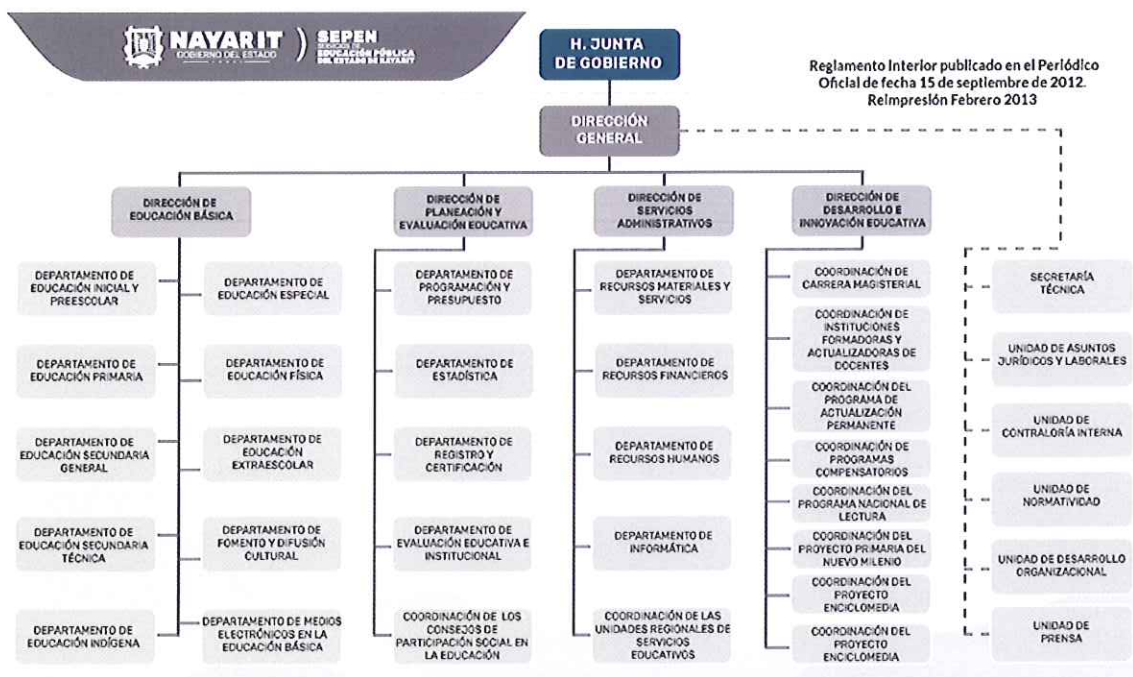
NAYARIT
GOBIERNO DEL ESTADO

SEPEN
SERVICIOS DE EDUCACIÓN PÚBLICA DEL ESTADO DE NAYARIT

H. JUNTA DE GOBIERNO

Reglamento Interior publicado en el Periódico Oficial de fecha 15 de septiembre de 2012. Reimpresión Febrero 2013

DIRECCIÓN GENERAL

DIRECCIÓN DE EDUCACIÓN BÁSICA

DEPARTAMENTO DE EDUCACIÓN INICIAL Y PREESCOLAR

DEPARTAMENTO DE EDUCACIÓN ESPECIAL

DEPARTAMENTO DE EDUCACIÓN PRIMARIA

DEPARTAMENTO DE EDUCACIÓN FÍSICA

DEPARTAMENTO DE EDUCACIÓN SECUNDARIA GENERAL

DEPARTAMENTO DE EDUCACIÓN EXTRAESCOLAR

DEPARTAMENTO DE EDUCACIÓN SECUNDARIA TÉCNICA

DEPARTAMENTO DE FOMENTO Y DIFUSIÓN CULTURAL

DEPARTAMENTO DE EDUCACIÓN INDÍGENA

DEPARTAMENTO DE MEDIOS ELECTRÓNICOS EN LA EDUCACIÓN BÁSICA

DIRECCIÓN DE PLANEACIÓN Y EVALUACIÓN EDUCATIVA

DEPARTAMENTO DE PROGRAMACIÓN Y PRESUPUESTO

DEPARTAMENTO DE ESTADÍSTICA

DEPARTAMENTO DE REGISTRO Y CERTIFICACIÓN

DEPARTAMENTO DE EVALUACIÓN EDUCATIVA E INSTITUCIONAL

COORDINACIÓN DE LOS CONSEJOS DE PARTICIPACIÓN SOCIAL EN LA EDUCACIÓN

DIRECCIÓN DE SERVICIOS ADMINISTRATIVOS

DEPARTAMENTO DE RECURSOS MATERIALES Y SERVICIOS

DEPARTAMENTO DE RECURSOS FINANCIEROS

DEPARTAMENTO DE RECURSOS HUMANOS

DEPARTAMENTO DE INFORMÁTICA

COORDINACIÓN DE LAS UNIDADES REGIONALES DE SERVICIOS EDUCATIVOS

DIRECCIÓN DE DESARROLLO E INNOVACIÓN EDUCATIVA

COORDINACIÓN DE CARRERA MAGISTERIAL

COORDINACIÓN DE INSTITUCIONES FORMADORAS Y ACTUALIZADORAS DE DOCENTES

COORDINACIÓN DEL PROGRAMA DE ACTUALIZACIÓN PERMANENTE

COORDINACIÓN DE PROGRAMAS COMPENSATORIOS

COORDINACIÓN DEL PROGRAMA NACIONAL DE LECTURA

COORDINACIÓN DEL PROYECTO PRIMARIA DEL NUEVO MILENIO

COORDINACIÓN DEL PROYECTO ENCICLOMEDIA

COORDINACIÓN DEL PROYECTO ENCICLOMEDIA

SECRETARÍA TÉCNICA

UNIDAD DE ASUNTOS JURÍDICOS Y LABORALES

UNIDAD DE CONTRALORÍA INTERNA

UNIDAD DE NORMATIVIDAD

UNIDAD DE DESARROLLO ORGANIZACIONAL

UNIDAD DE PRENSA